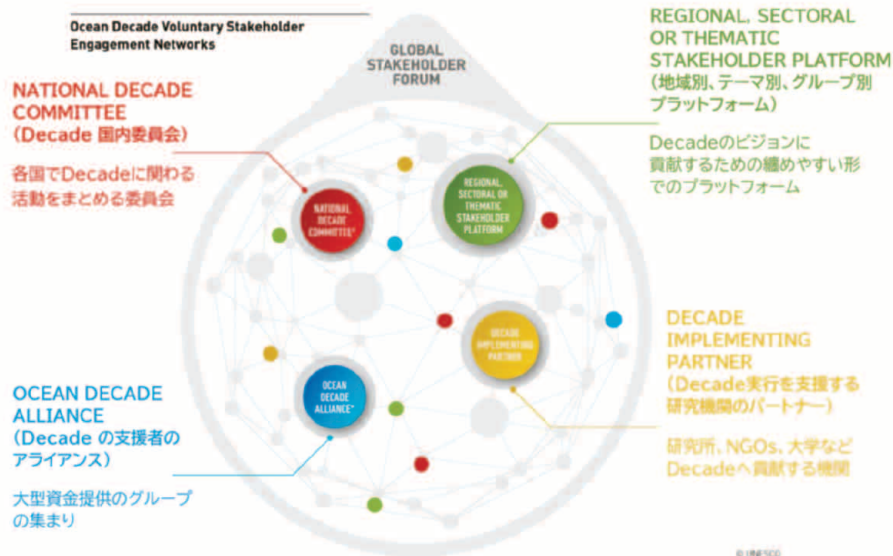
Ocean Decade Voluntary Stakeholder Engagement Networks

GLOBAL STAKEHOLDER FORUM

NATIONAL DECADE COMMITTEE
（Decade 国内委員会）

各国でDecadeに関わる活動をまとめる委員会

NATIONAL DECADE COMMITTEE*

REGIONAL, SECTORAL OR THEMATIC STAKEHOLDER PLATFORM

REGIONAL, SECTORAL OR THEMATIC STAKEHOLDER PLATFORM
（地域別、テーマ別、グループ別プラットフォーム）

Decadeのビジョンに貢献するための纏めやすい形でのプラットフォーム

DECADE IMPLEMENTING PARTNER

DECADE IMPLEMENTING PARTNER
（Decade実行を支援する研究機関のパートナー）

研究所、NGOs、大学などDecadeへ貢献する機関

OCEAN DECADE ALLIANCE*

OCEAN DECADE ALLIANCE
（Decade の支援者のアライアンス）

大型資金提供のグループの集まり

© UNESCO